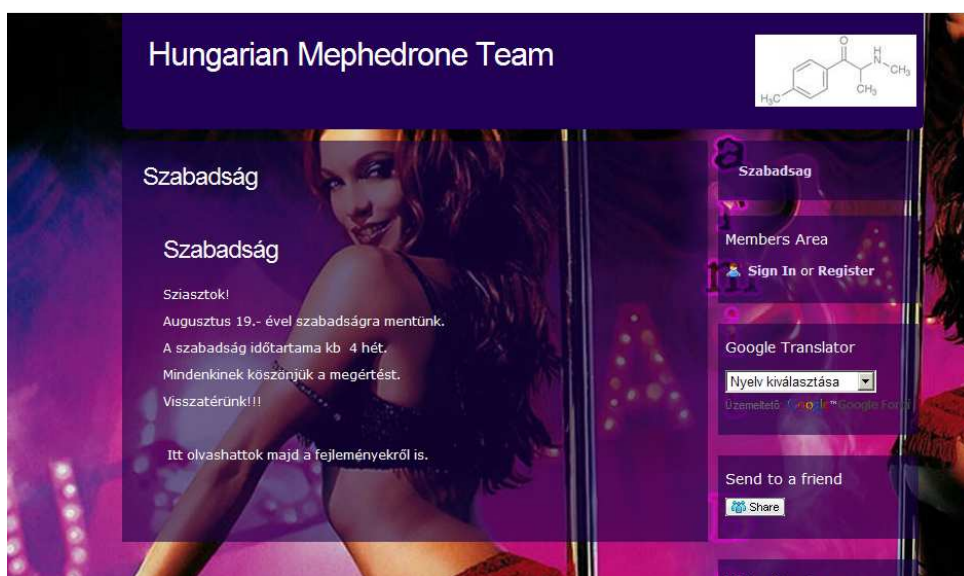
Hungarian Mephedrone Team

O
H
N
$CH_3$
$H_3C$
$CH_3$

Szabadság

Szabadság

Sziasztok!
Augusztus 19.- ével szabadságra mentünk.
A szabadság időtartama kb 4 hét.
Mindenkinek köszönjük a megértést.
Visszatérünk!!!

Itt olvashattok majd a fejleményekről is.

Szabadsag

Members Area

Sign In or Register

Google Translator

Nyelv kiválasztása

Üzemeltető: Google™ Google Fordító

Send to a friend

Share